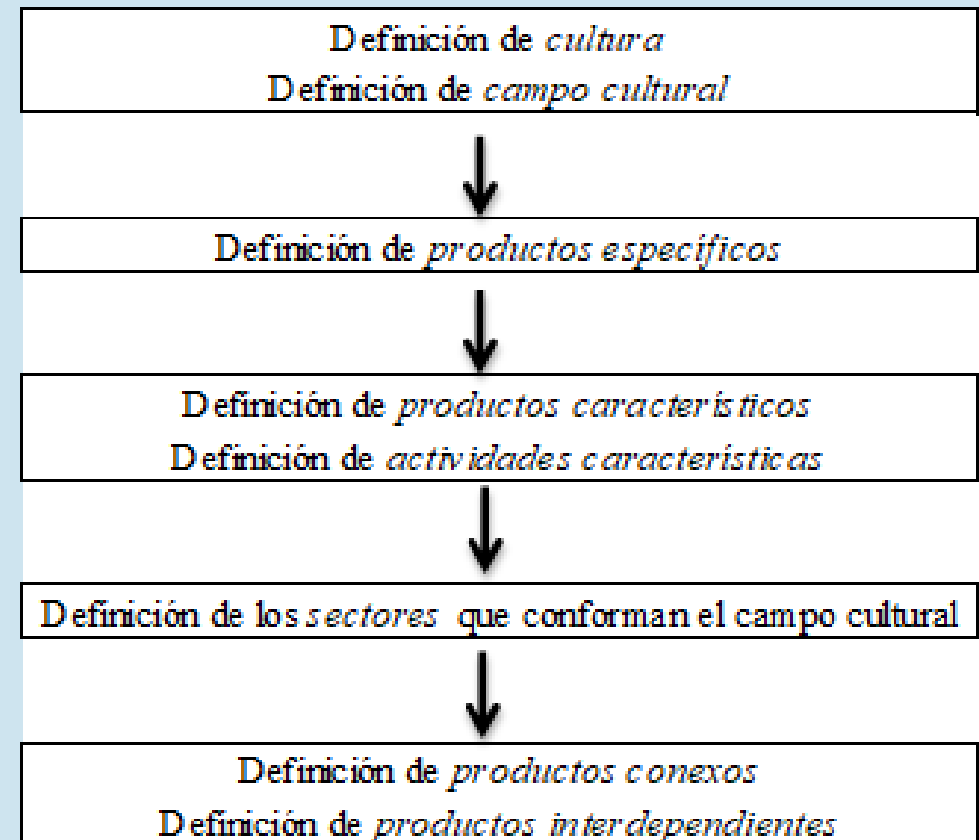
Definición de cultura
Definición de campo cultural

Definición de productos específicos

Definición de productos característicos
Definición de actividades características

Definición de los sectores que conforman el campo cultural

Definición de productos conexos
Definición de productos interdependientes